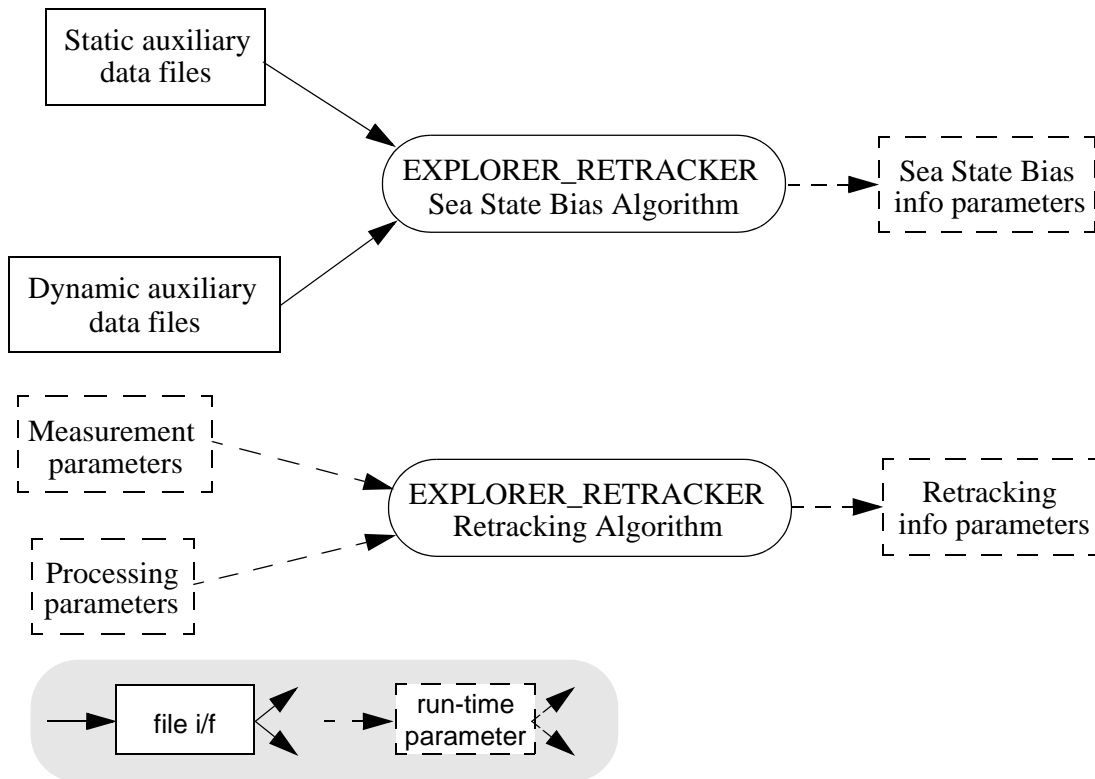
Static auxiliary data files

EXPLORER_RETRACKER
Sea State Bias Algorithm

Sea State Bias info parameters

Dynamic auxiliary data files

Measurement parameters

EXPLORER_RETRACKER
Retracking Algorithm

Retracking info parameters

Processing parameters

file i/f

run-time parameter